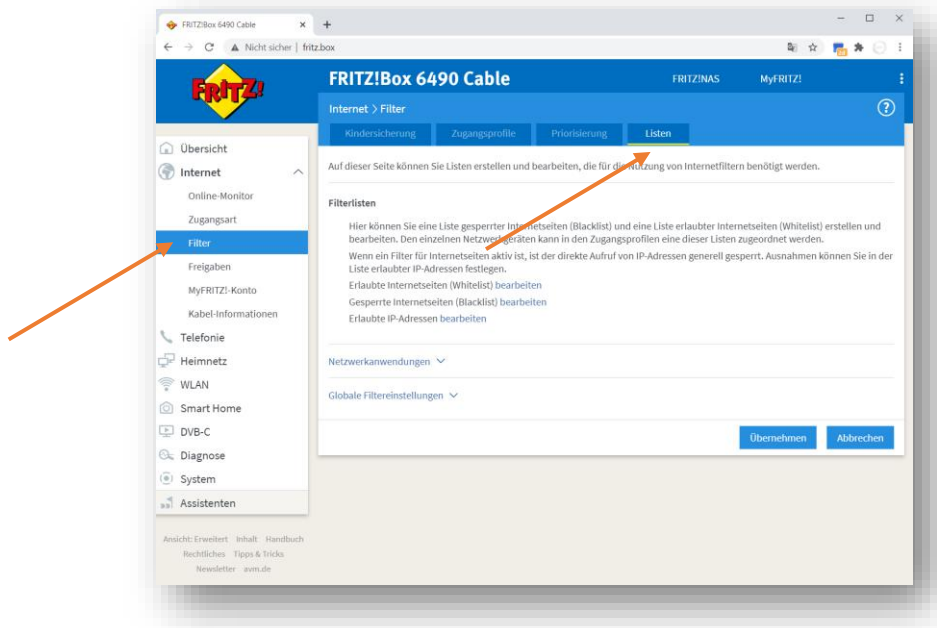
FRITZ!Box 6490 Cable ×
+

Nicht sicher | fritz.box

FRITZ!

FRITZ!Box 6490 Cable
FRITZ!NAS
MyFRITZ!

Internet > Filter

Kindersicherung
Zugangsprofile
Priorisierung
Listen

Übersicht
Internet
Online-Monitor
Zugangsart
Filter
Freigaben
MyFRITZ!-Konto
Kabel-Informationen
Telefonie
Heimnetz
WLAN
Smart Home
DVB-C
Diagnose
System
Assistenten

Ansicht: Erweitert Inhalt Handbuch
Rechtliches Tipps & Tricks
Newsletter avm.de

Auf dieser Seite können Sie Listen erstellen und bearbeiten, die für die Nutzung von Internetfiltern benötigt werden.

Filterlisten

Hier können Sie eine Liste gesperrter Internetseiten (Blacklist) und eine Liste erlaubter Internetseiten (Whitelist) erstellen und bearbeiten. Den einzelnen Netzwerkgeräten kann in den Zugangsprofilen eine dieser Listen zugeordnet werden.

Wenn ein Filter für Internetseiten aktiv ist, ist der direkte Aufruf von IP-Adressen generell gesperrt. Ausnahmen können Sie in der Liste erlaubter IP-Adressen festlegen.

Erlaubte Internetseiten (Whitelist) bearbeiten
Gesperrte Internetseiten (Blacklist) bearbeiten
Erlaubte IP-Adressen bearbeiten

Netzwerkanwendungen

Globale Filtereinstellungen

Übernehmen
Abbrechen